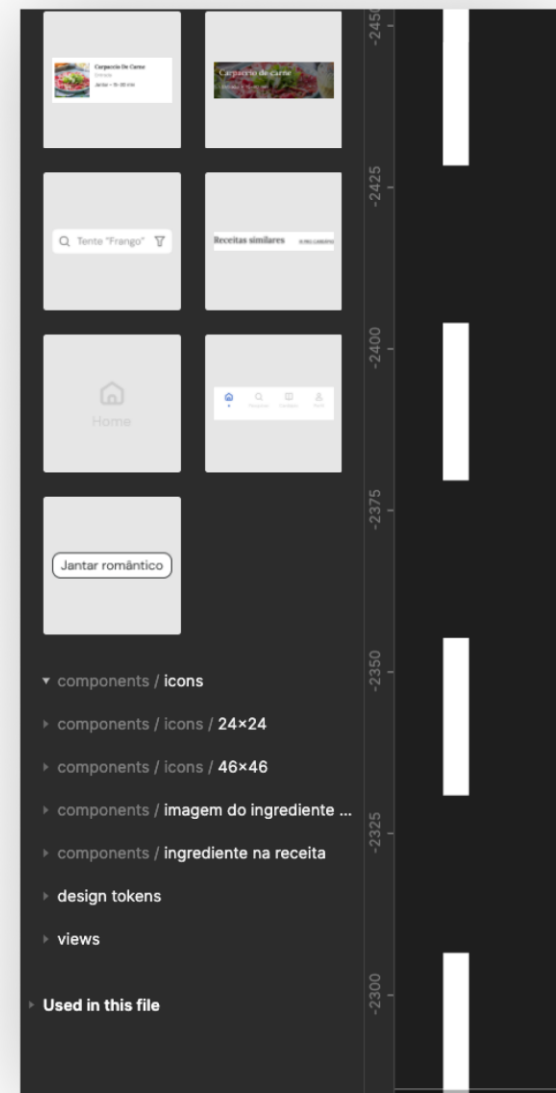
Carpaccio De Carne
Entrada
Jantar • 15-30 min

Carpaccio de carne

Tente "Frango"

Receitas similares

Home

Jantar romântico

components / icons

components / icons / 24×24

components / icons / 46×46

components / imagem do ingrediente ...

components / ingrediente na receita

design tokens

views

Used in this file

-2450
-2425
-2400
-2375
-2350
-2325
-2300